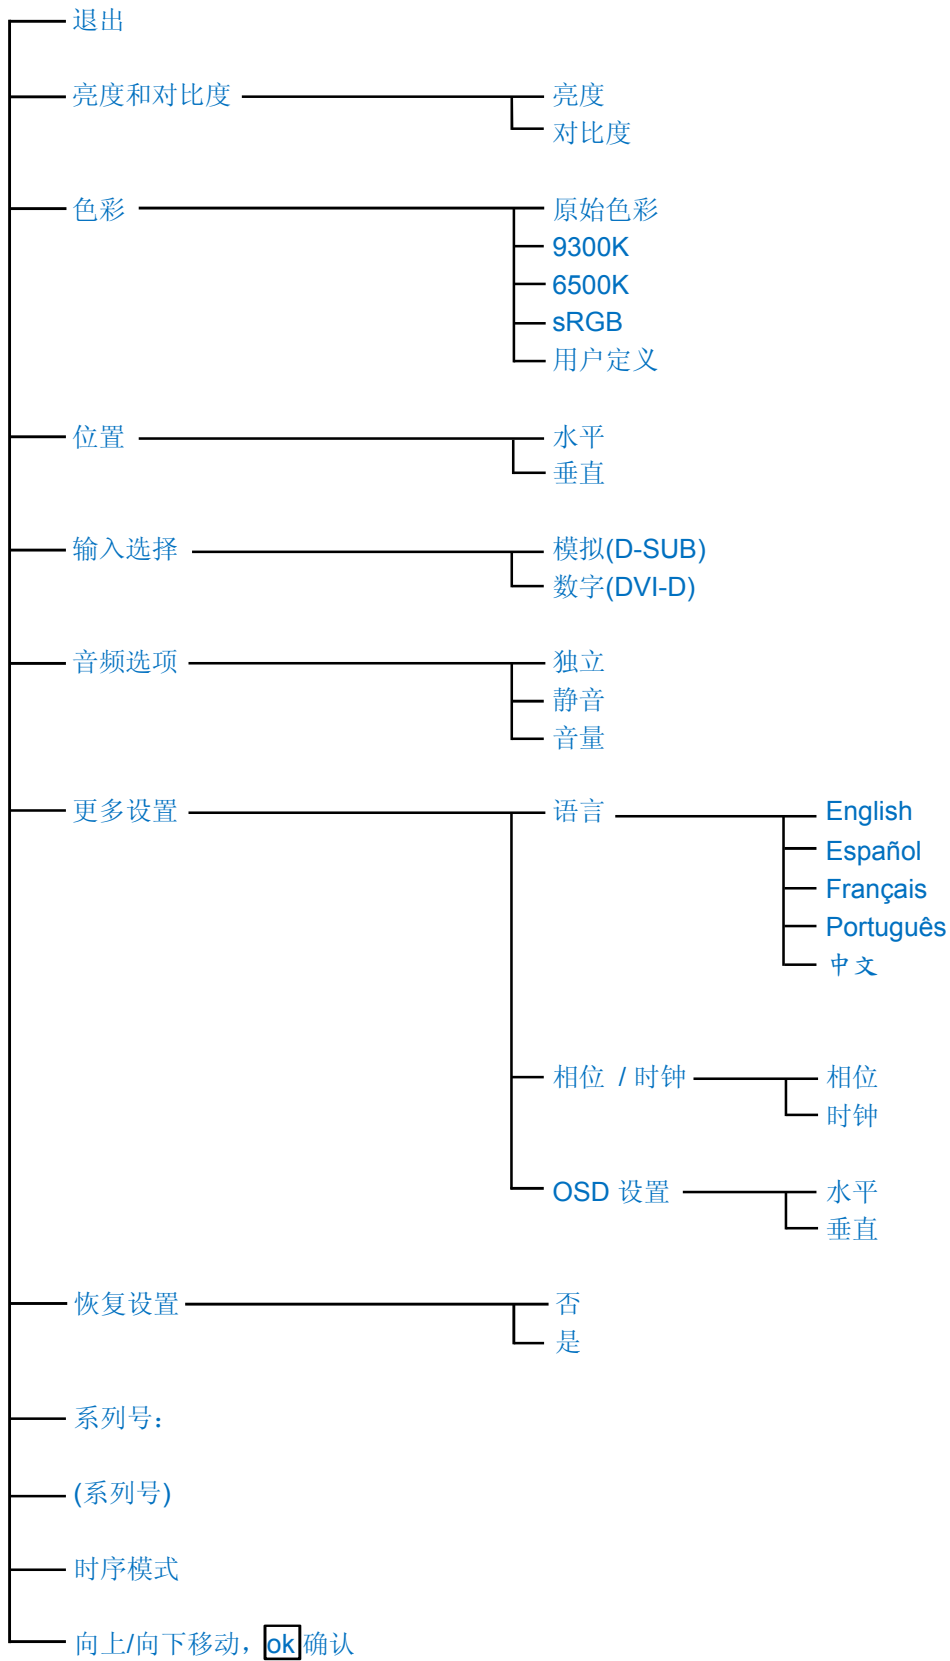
退出

亮度和对比度
亮度
对比度

色彩
原始色彩
9300K
6500K
sRGB
用户定义

位置
水平
垂直

输入选择
模拟(D-SUB)
数字(DVI-D)

音频选项
独立
静音
音量

更多设置
语言
English
Español
Français
Português
中文

相位 / 时钟
相位
时钟

OSD 设置
水平
垂直

恢复设置
否
是

系列号：

(系列号)

时序模式

向上/向下移动，ok确认